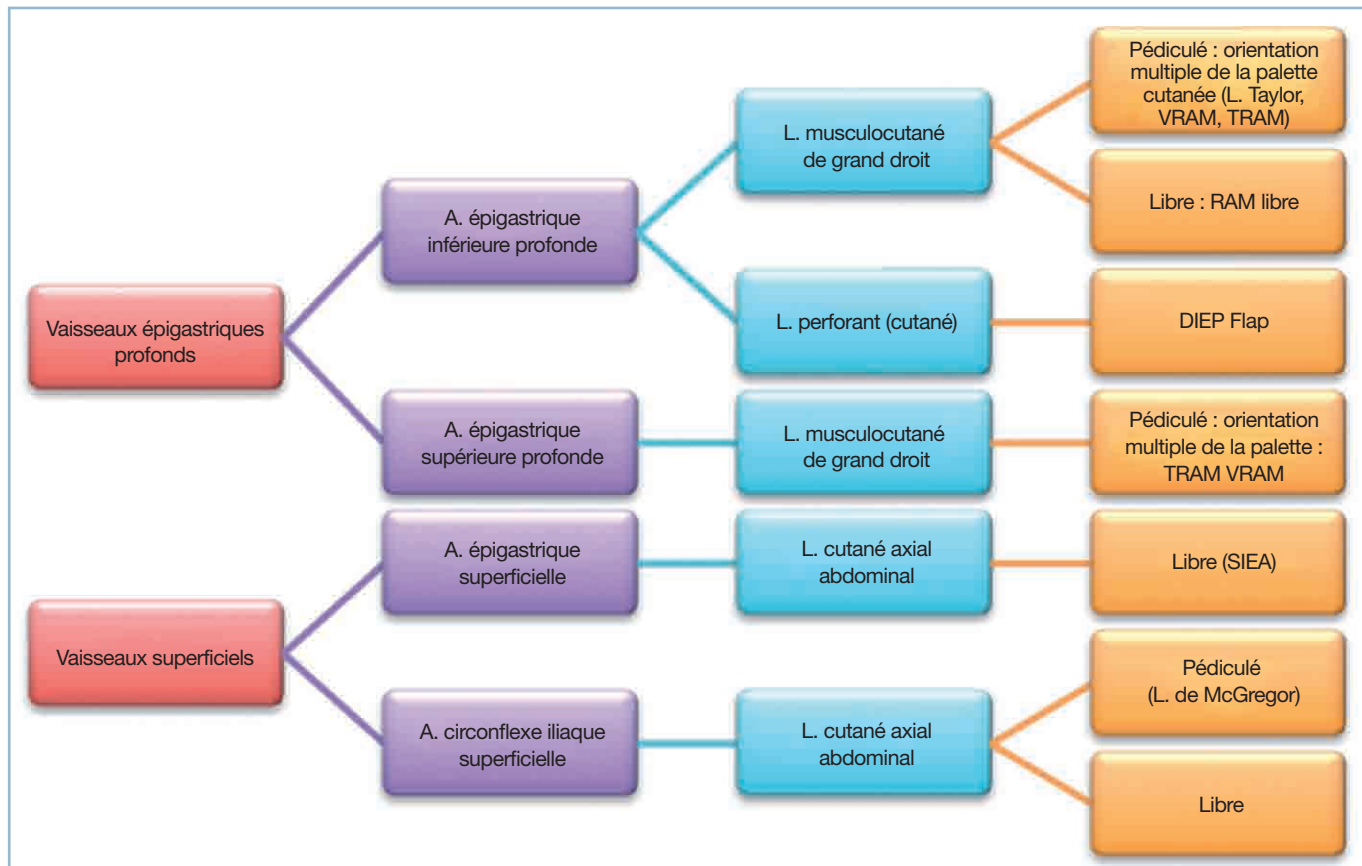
Vaisseaux épigastriques profonds

A. épigastrique inférieure profonde

L. musculocutané de grand droit

Pédiculé : orientation multiple de la palette cutanée (L. Taylor, VRAM, TRAM)

Libre : RAM libre

L. perforant (cutané)

DIEP Flap

A. épigastrique supérieure profonde

L. musculocutané de grand droit

Pédiculé : orientation multiple de la palette : TRAM VRAM

Vaisseaux superficiels

A. épigastrique superficielle

L. cutané axial abdominal

Libre (SIEA)

A. circonflexe iliaque superficielle

L. cutané axial abdominal

Pédiculé (L. de McGregor)

Libre